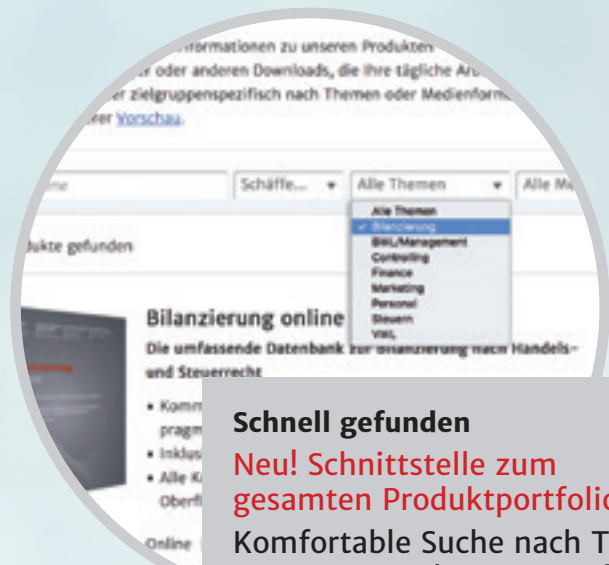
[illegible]nformationen zu unseren Produkten
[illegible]r oder anderen Downloads, die Ihre tägliche Ar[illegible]
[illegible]er zielgruppenspezifisch nach Themen oder Medienform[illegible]
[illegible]er Vorschau.

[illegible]me | Schäffe... ▾ | Alle Themen ▾ | Alle M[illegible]

Alle Themen
✓ Bilanzierung
BWL/Management
Controlling
Finance
Marketing
Personal
Steuern
VWL

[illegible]dukte gefunden

Bilanzierung online
Die umfassende Datenbank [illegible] Handels- und Steuerrecht
• Komm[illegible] pragm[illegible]
• Inklus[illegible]
• Alle K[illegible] Oberf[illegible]

Online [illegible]

Schnell gefunden
Neu! Schnittstelle zum gesamten Produktportfoli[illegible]
Komfortable Suche nach T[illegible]